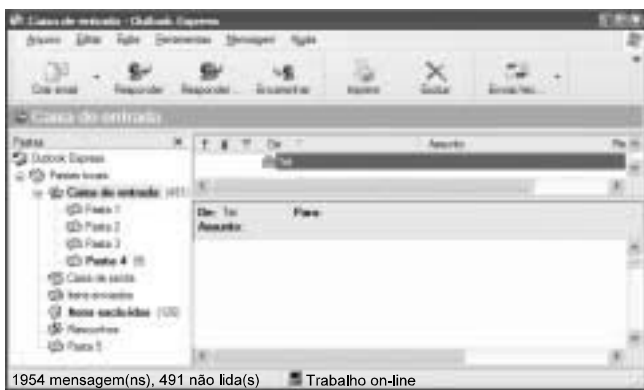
Caixa de entrada - Outlook Express

Arquivo Editar Exibir Ferramentas Mensagem Ajuda

Criar email Responder Responder... Encaminhar Imprimir Excluir Enviar/rec...

Caixa de entrada

Pastas
Outlook Express
Pastas locais
Caixa de entrada (491)
Pasta 1
Pasta 2
Pasta 3
Pasta 4 (9)
Caixa de saída
Itens enviados
Itens excluídos (125)
Rascunhos
Pasta 5

De Assunto
1re

De: 1re Para:
Assunto:

1954 mensagem(ns), 491 não lida(s) Trabalho on-line